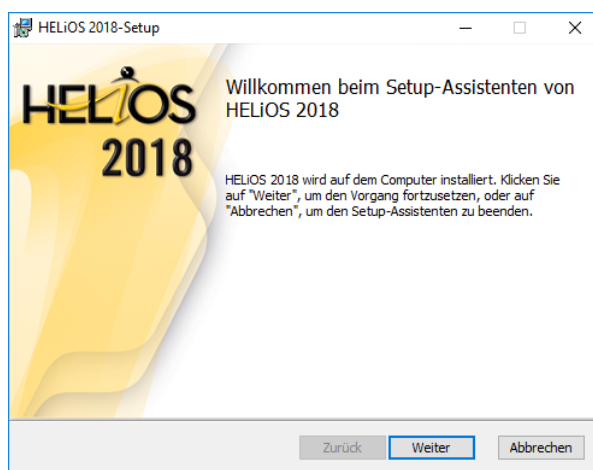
HELiOS 2018-Setup

HELiOS 2018

Willkommen beim Setup-Assistenten von HELiOS 2018

HELiOS 2018 wird auf dem Computer installiert. Klicken Sie auf "Weiter", um den Vorgang fortzusetzen, oder auf "Abbrechen", um den Setup-Assistenten zu beenden.

Zurück Weiter Abbrechen